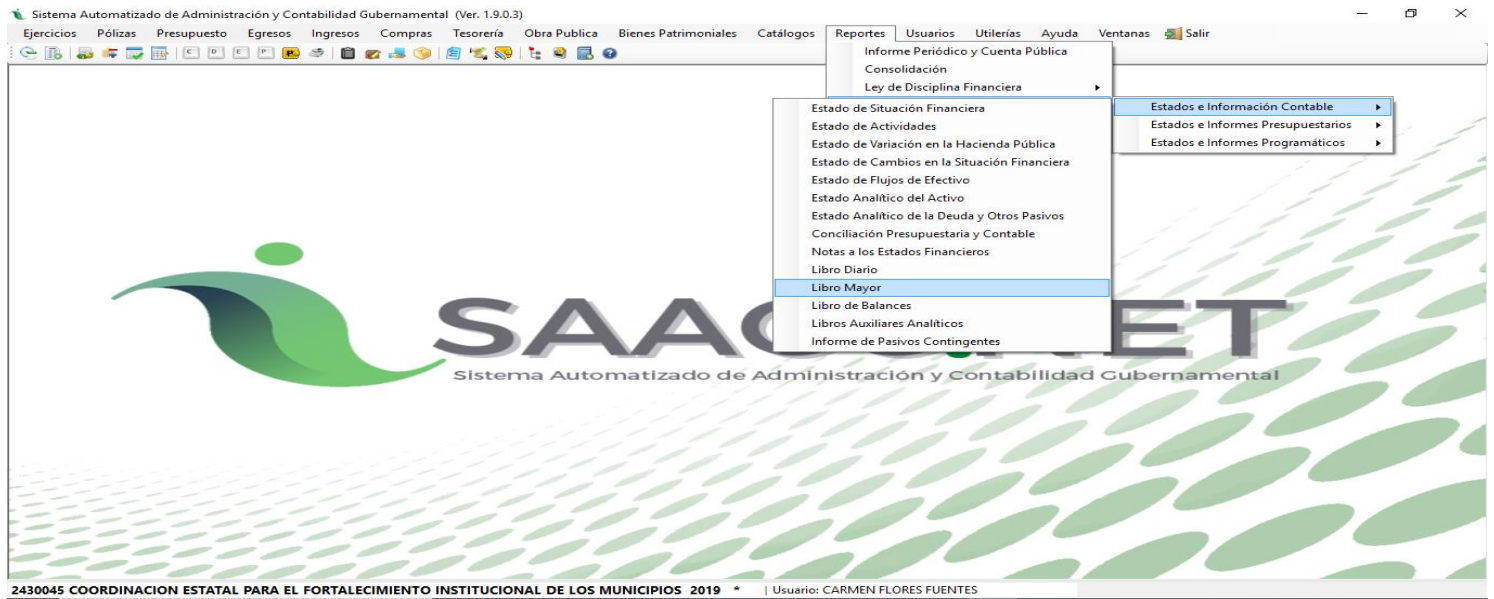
Sistema Automatizado de Administración y Contabilidad Gubernamental (Ver. 1.9.0.3)

Ejercicios Pólizas Presupuesto Egresos Ingresos Compras Tesorería Obra Publica Bienes Patrimoniales Catálogos Reportes Usuarios Utilerías Ayuda Ventanas Salir

C D E P

Informe Periódico y Cuenta Pública
Consolidación
Ley de Disciplina Financiera

Estados e Información Contable
Estados e Informes Presupuestarios
Estados e Informes Programáticos

Estado de Situación Financiera
Estado de Actividades
Estado de Variación en la Hacienda Pública
Estado de Cambios en la Situación Financiera
Estado de Flujos de Efectivo
Estado Analítico del Activo
Estado Analítico de la Deuda y Otros Pasivos
Conciliación Presupuestaria y Contable
Notas a los Estados Financieros
Libro Diario
Libro Mayor
Libro de Balances
Libros Auxiliares Analíticos
Informe de Pasivos Contingentes

SAAC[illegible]ET
Sistema Automatizado de Administración y Contabilidad Gubernamental

2430045 COORDINACION ESTATAL PARA EL FORTALECIMIENTO INSTITUCIONAL DE LOS MUNICIPIOS 2019 * | Usuario: CARMEN FLORES FUENTES